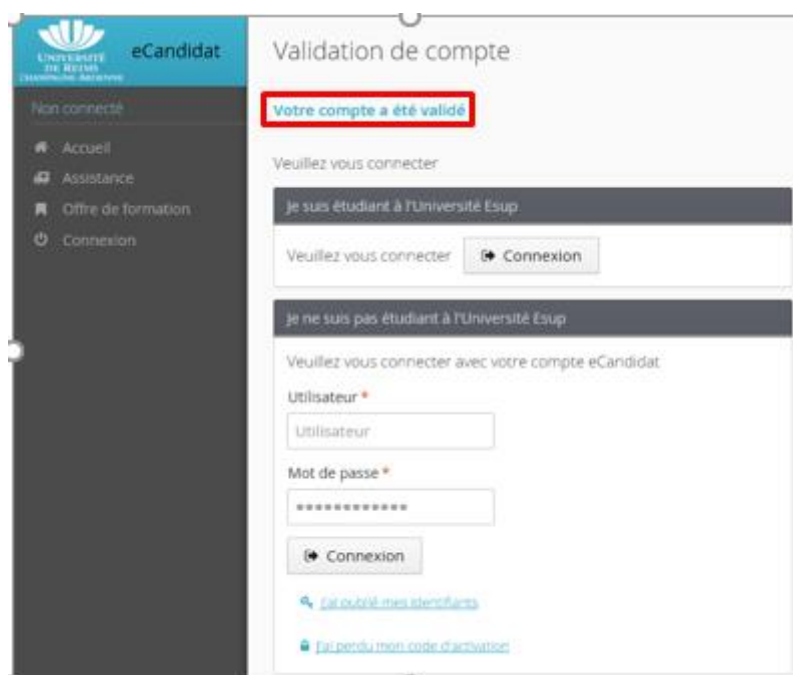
UNIVERSITÉ DE REIMS CHAMPAGNE-ARDENNE

eCandidat

Non connecté

Accueil

Assistance

Offre de formation

Connexion

Validation de compte

Votre compte a été validé

Veuillez vous connecter

Je suis étudiant à l'Université Esup

Veuillez vous connecter

Connexion

Je ne suis pas étudiant à l'Université Esup

Veuillez vous connecter avec votre compte eCandidat

Utilisateur *

Utilisateur

Mot de passe *

•••••••••••••

Connexion

J'ai oublié mes identifiants

J'ai perdu mon code d'activation